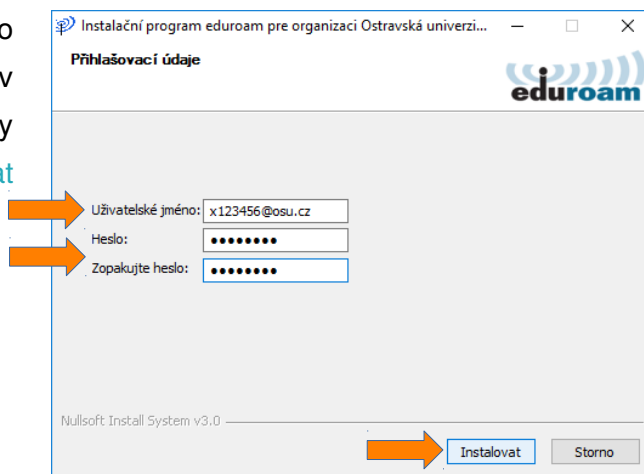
o
v
y
at

Instalační program eduroam pre organizaci Ostravská univerzi...

Přihlašovací údaje

eduroam

Uživatelské jméno: x123456@osu.cz
Heslo: ••••••••
Zopakujte heslo: ••••••••

Nullsoft Install System v3.0

Instalovat
Storno